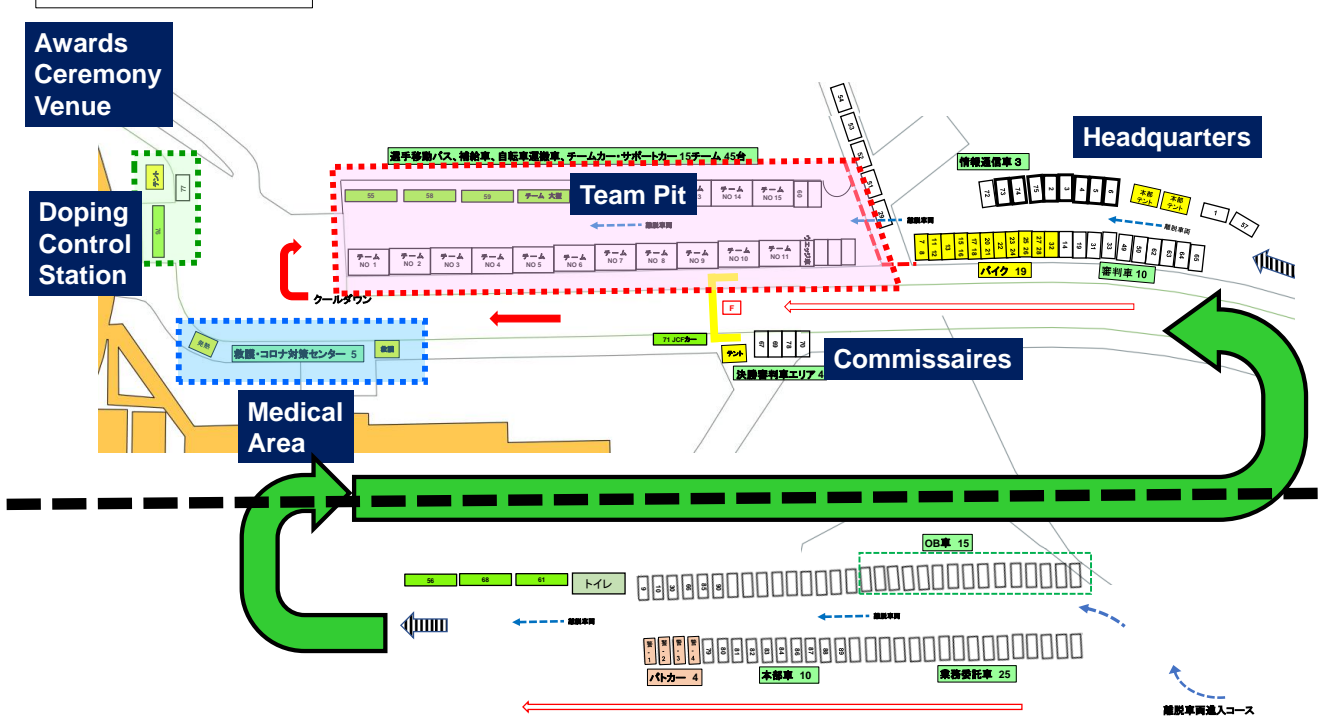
Awards Ceremony Venue

Doping Control Station

Team Pit

Headquarters

Commissaires

Medical Area

選手移動バス、補給車、自転車運搬車、チームカー・サポートカー 15チーム 45台

テント
77
76

55
58
59
チーム 大型
チーム NO 13
チーム NO 14
チーム NO 15
60

離脱車両

チーム NO 1
チーム NO 2
チーム NO 3
チーム NO 4
チーム NO 5
チーム NO 6
チーム NO 7
チーム NO 8
チーム NO 9
チーム NO 10
チーム NO 11
ウエッジ車

クールダウン

54
53
52
51
50

離脱車両

情報通信車 3
72
73
74
75
2
3
4
5
6
本部テント
本部テント
1
57

離脱車両

7
8
11
12
13
15
16
17
18
20
21
22
23
24
27
28
32
14
19
31
33
49
50
62
63
64
65

バイク 19
審判車 10

F

救護
救護・コロナ対策センター 5
救護

71 JCFカー
67
68
78
70
テント
決勝審判車エリア 4

OB車 15

56
68
61
トイレ
9
10
35
36
85
86

離脱車両
離脱車両

警-1
警-2
警-3
警-4
79
80
81
82
83
84
87
88
89

パトカー 4
本部車 10
業務委託車 25

離脱車両進入コース